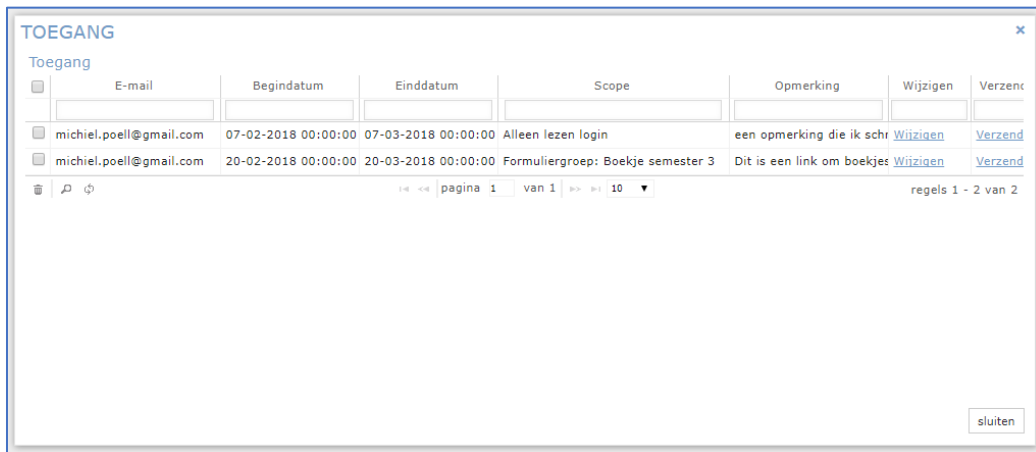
TOEGANG ×

Toegang

| | E-mail | Begindatum | Einddatum | Scope | Opmerking | Wijzigen | Verzend |
|---|---|---|---|---|---|---|---|
| | michiel.poell@gmail.com | 07-02-2018 00:00:00 | 07-03-2018 00:00:00 | Alleen lezen login | een opmerking die ik schr | Wijzigen | Verzend |
| | michiel.poell@gmail.com | 20-02-2018 00:00:00 | 20-03-2018 00:00:00 | Formuliergroep: Boekje semester 3 | Dit is een link om boekjes | Wijzigen | Verzend |

pagina 1 van 1 10

regels 1 - 2 van 2

sluiten